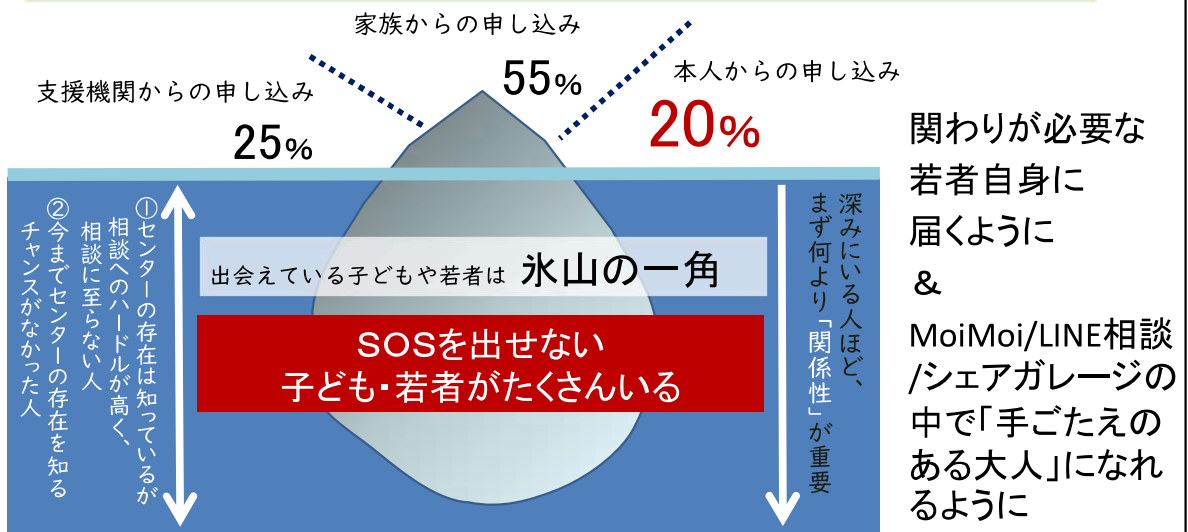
家族からの申し込み
55%
支援機関からの申し込み
25%
本人からの申し込み
20%

関わりが必要な若者自身に届くように
＆
MoiMoi/LINE相談/シェアガレージの中で「手ごたえのある大人」になれるように

①センターの存在は知っているが相談へのハードルが高く、相談に至らない人
②今までセンターの存在を知るチャンスがなかった人

出会えている子どもや若者は 氷山の一角

SOSを出せない
子ども・若者がたくさんいる

深みにいる人ほど、まず何より「関係性」が重要